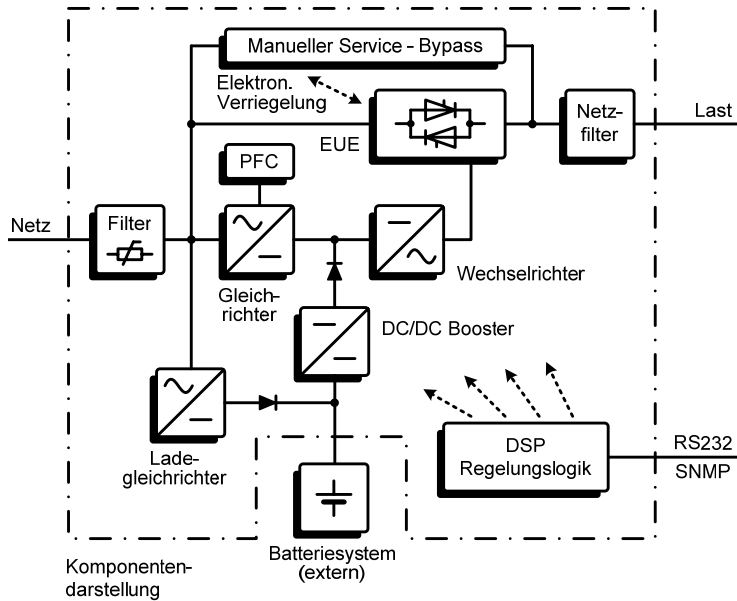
Manueller Service - Bypass

Elektron. Verriegelung

EUE

Netzfilter

Last

PFC

Netz

Filter

Gleichrichter

Wechselrichter

DC/DC Booster

Ladegleichrichter

DSP Regelungslogik

RS232

SNMP

Batteriesystem (extern)

Komponentendarstellung